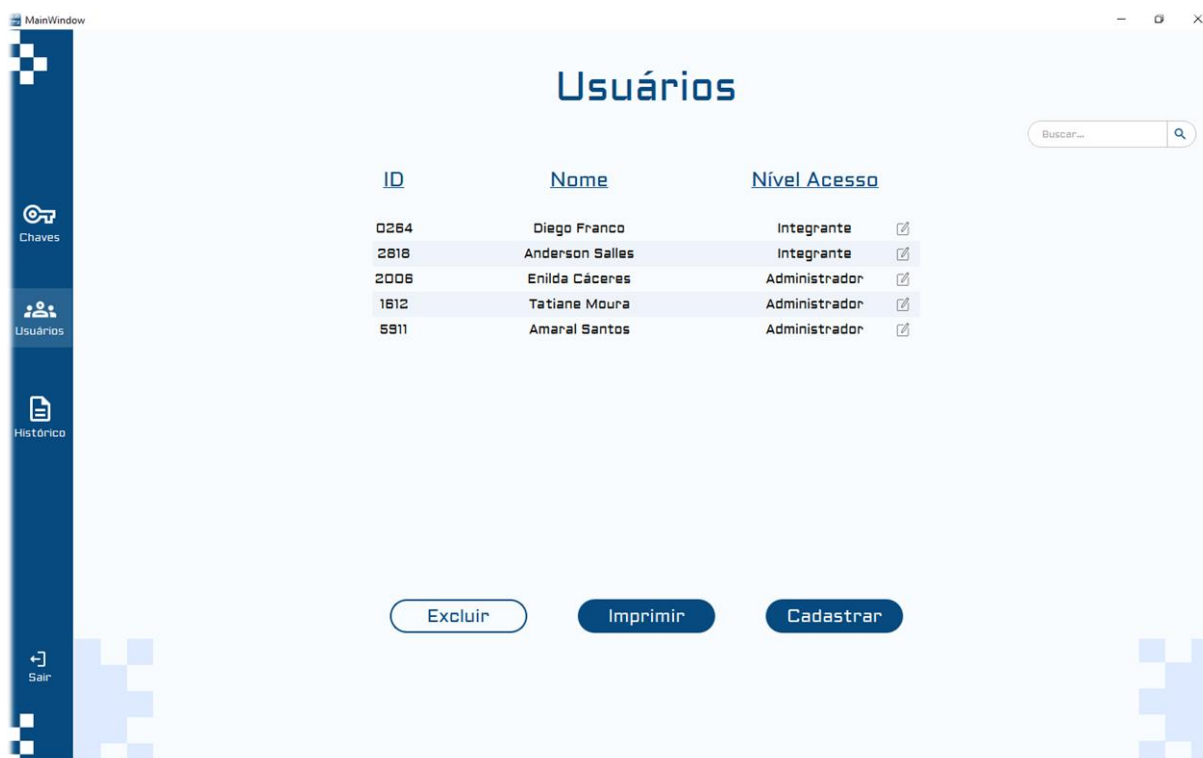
MainWindow

Chaves

Usuários

Histórico

Sair

Usuários

Buscar...

| ID | Nome | Nível Acesso |
|---|---|---|
| 0264 | Diego Franco | Integrante |
| 2818 | Anderson Salles | Integrante |
| 2006 | Enilda Cáceres | Administrador |
| 1612 | Tatiane Moura | Administrador |
| 5911 | Amaral Santos | Administrador |

Excluir

Imprimir

Cadastrar